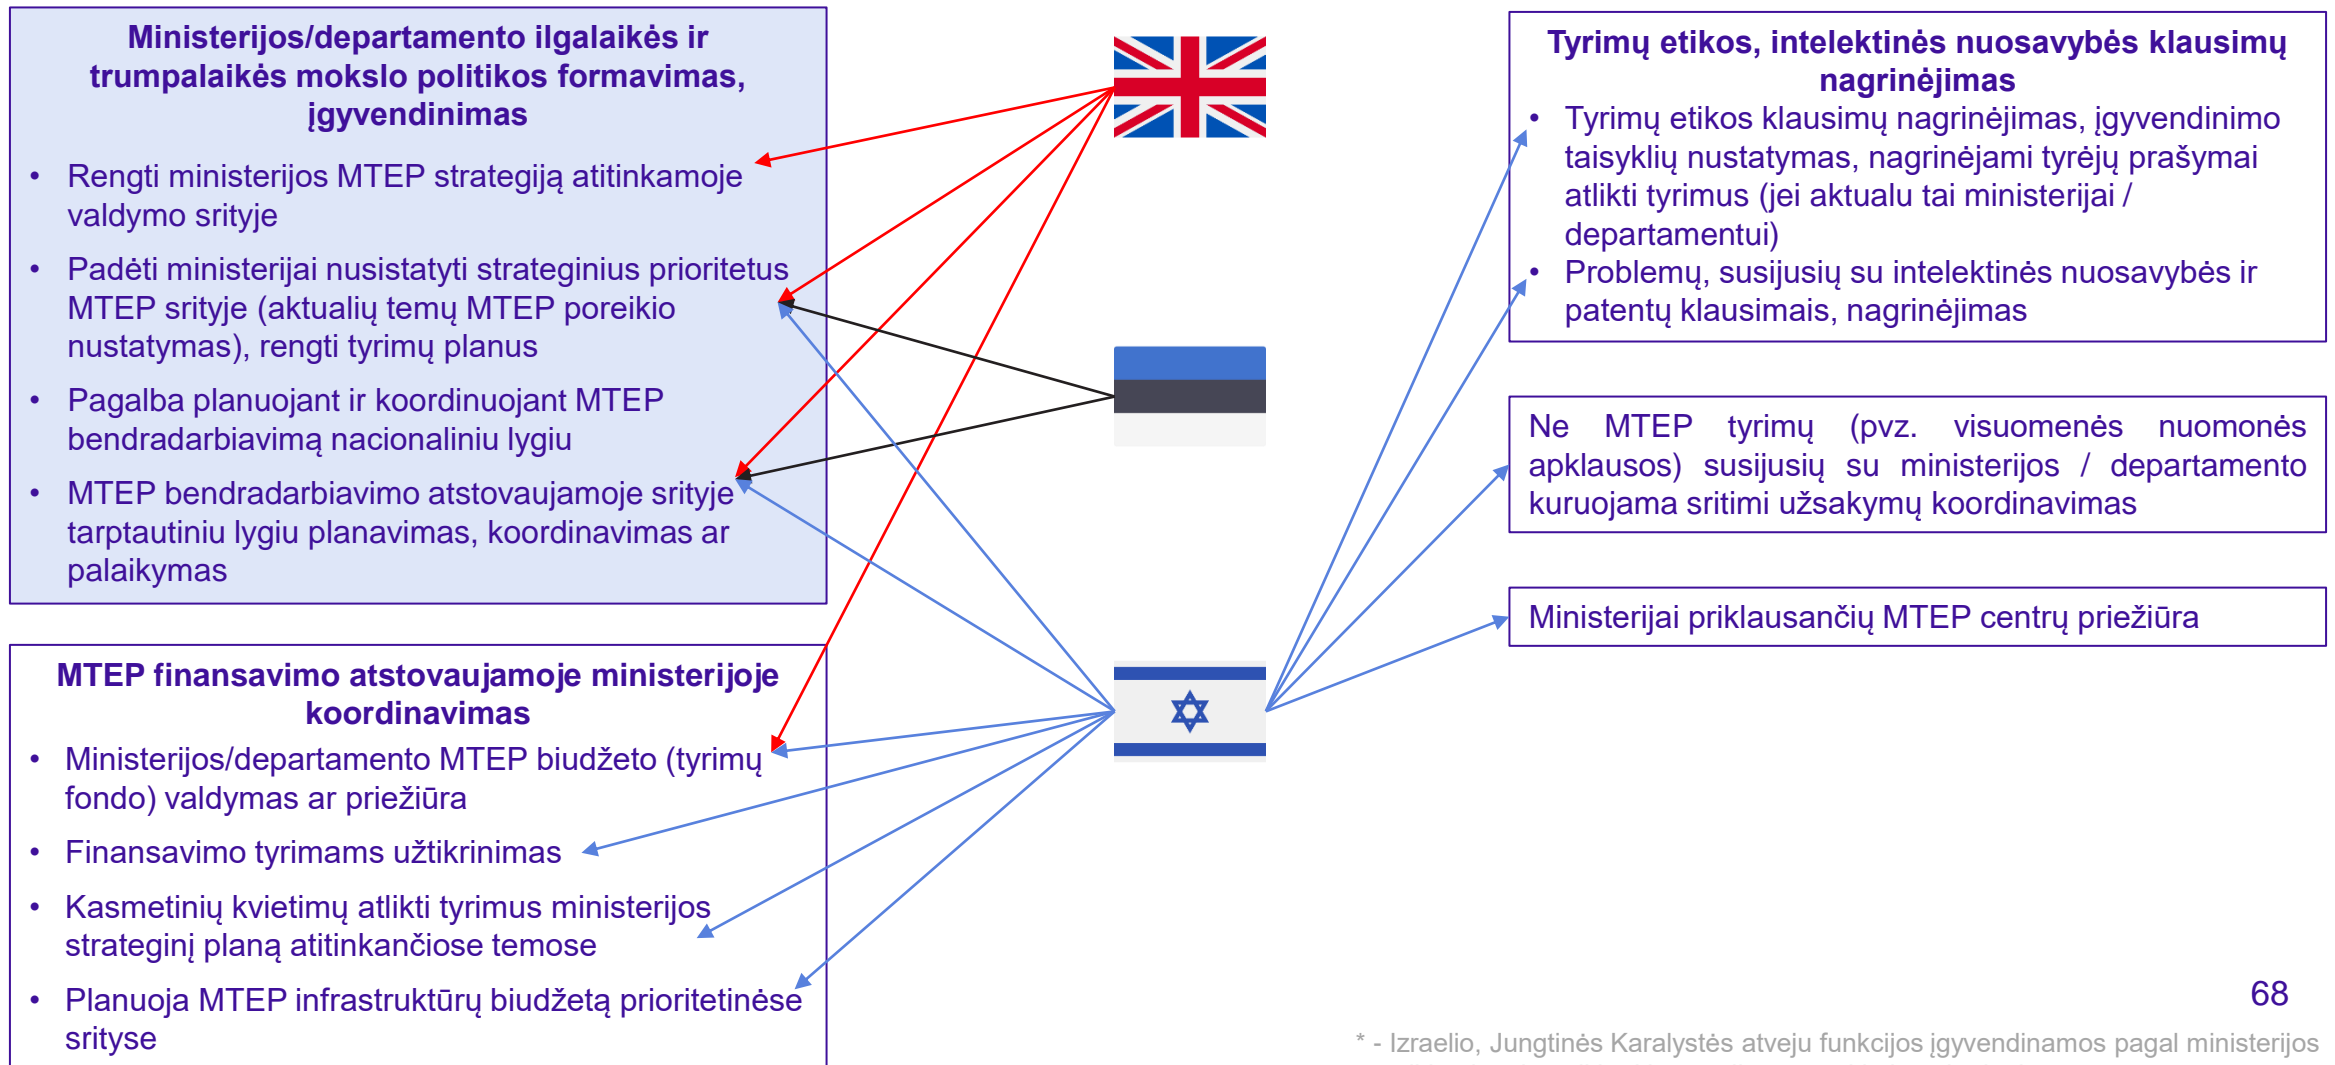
Ministerijos/departamento ilgalaikės ir trumpalaikės mokslo politikos formavimas, įgyvendinimas

- Rengti ministerijos MTEP strategiją atitinkamoje valdymo srityje
- Padėti ministerijai nusistatyti strateginius prioritetus MTEP srityje (aktualių temų MTEP poreikio nustatymas), rengti tyrimų planus
- Pagalba planuojant ir koordinuojant MTEP bendradarbiavimą nacionaliniu lygiu
- MTEP bendradarbiavimo atstovaujamoje srityje tarptautiniu lygiu planavimas, koordinavimas ar palaikymas

MTEP finansavimo atstovaujamoje ministerijoje koordinavimas

- Ministerijos/departamento MTEP biudžeto (tyrimų fondo) valdymas ar priežiūra
- Finansavimo tyrimams užtikrinimas
- Kasmetinių kvietimų atlikti tyrimus ministerijos strateginį planą atitinkančiose temose
- Planuoja MTEP infrastruktūrų biudžetą prioritetinėse srityse

Tyrimų etikos, intelektinės nuosavybės klausimų nagrinėjimas

- Tyrimų etikos klausimų nagrinėjimas, įgyvendinimo taisyklių nustatymas, nagrinėjami tyrėjų prašymai atlikti tyrimus (jei aktualu tai ministerijai / departamentui)
- Problemų, susijusių su intelektinės nuosavybės ir patentų klausimais, nagrinėjimas

Ne MTEP tyrimų (pvz. visuomenės nuomonės apklausos) susijusių su ministerijos / departamento kuruojama sritimi užsakymų koordinavimas

Ministerijai priklausančių MTEP centrų priežiūra

68

* - Izraelio, Jungtinės Karalystės atveju funkcijos įgyvendinamos pagal ministerijos